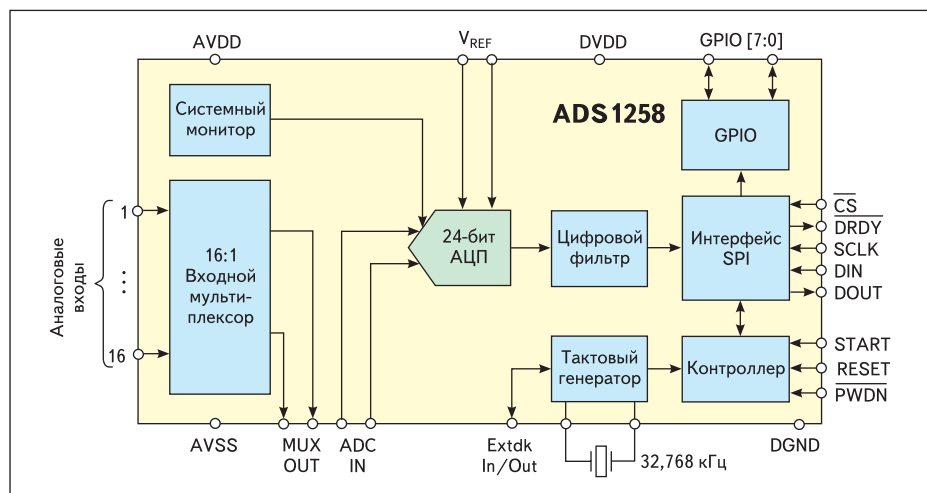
AVDD
$V_{REF}$
DVDD
GPIO [7:0]

Системный монитор

ADS1258

GPIO

Аналоговые входы

1
⋮
16

16:1 Входной мультиплексор

24-бит АЦП

Цифровой фильтр

Интерфейс SPI

$\overline{CS}$
$\overline{DRDY}$
SCLK
DIN
DOUT

Тактовый генератор

Контроллер

START
$\overline{RESET}$
$\overline{PWDN}$

AVSS
MUX OUT
ADC IN
Extdk In/Out
32,768 кГц
DGND